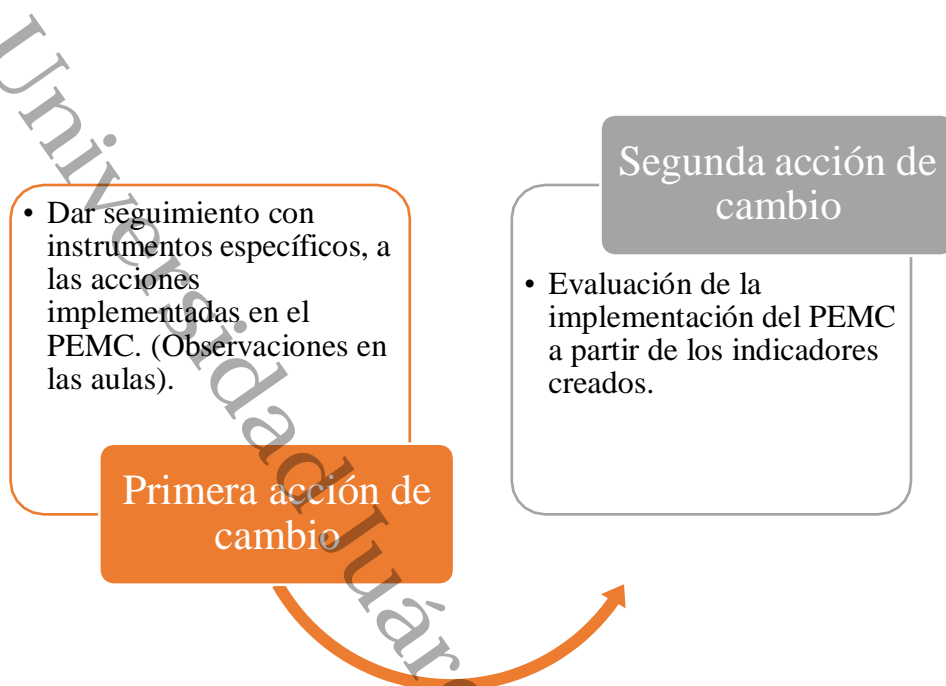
Universidad Juár

Segunda acción de cambio

• Dar seguimiento con instrumentos específicos, a las acciones implementadas en el PEMC. (Observaciones en las aulas).

Primera acción de cambio

• Evaluación de la implementación del PEMC a partir de los indicadores creados.